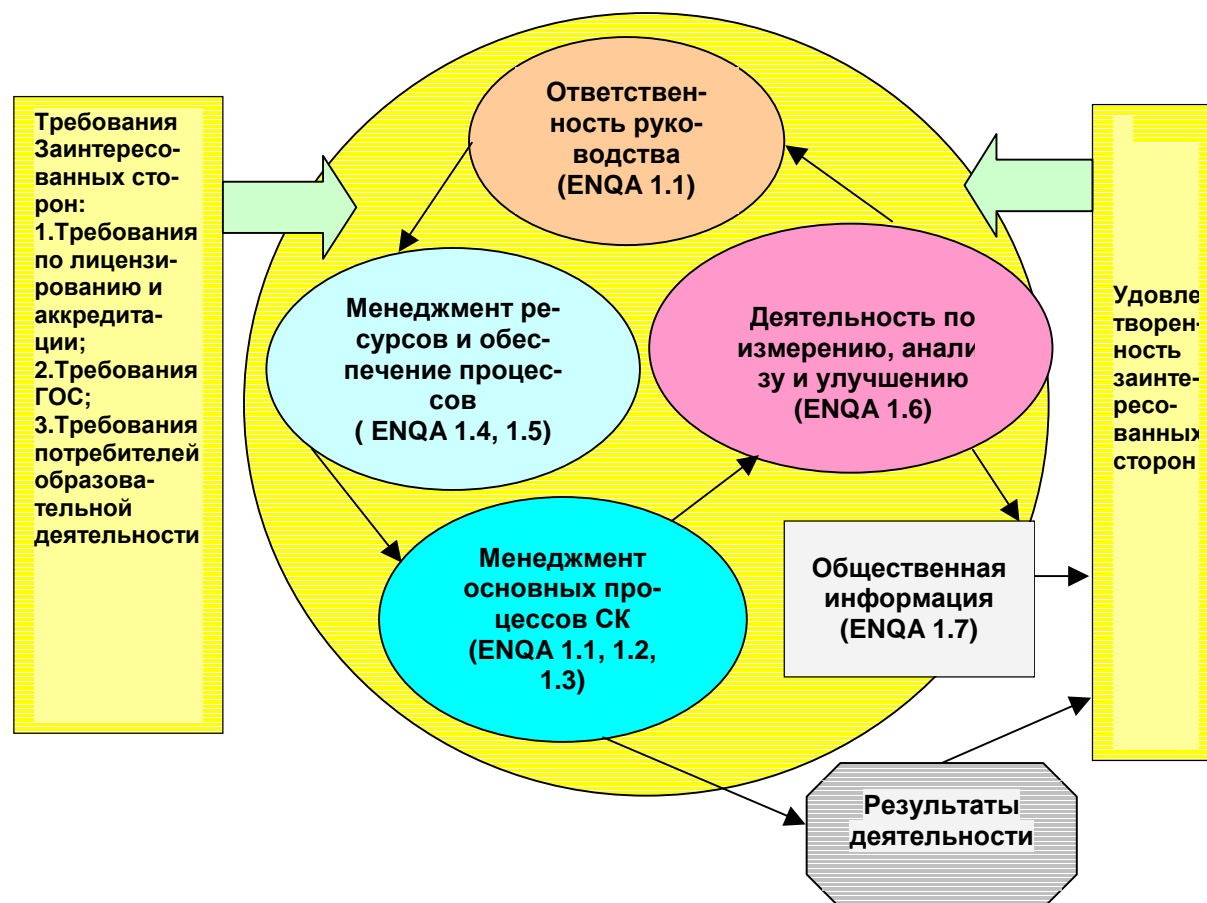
Требования Заинтересованных сторон:
1.Требования по лицензированию и аккредитации;
2.Требования ГОС;
3.Требования потребителей образовательной деятельности

Ответственность руководства (ENQA 1.1)

Менеджмент ресурсов и обеспечение процессов ( ENQA 1.4, 1.5)

Деятельность по измерению, анали зу и улучшению (ENQA 1.6)

Менеджмент основных процессов СК (ENQA 1.1, 1.2, 1.3)

Общественная информация (ENQA 1.7)

Удовлетворенность заинтересованных сторон

Результаты деятельности